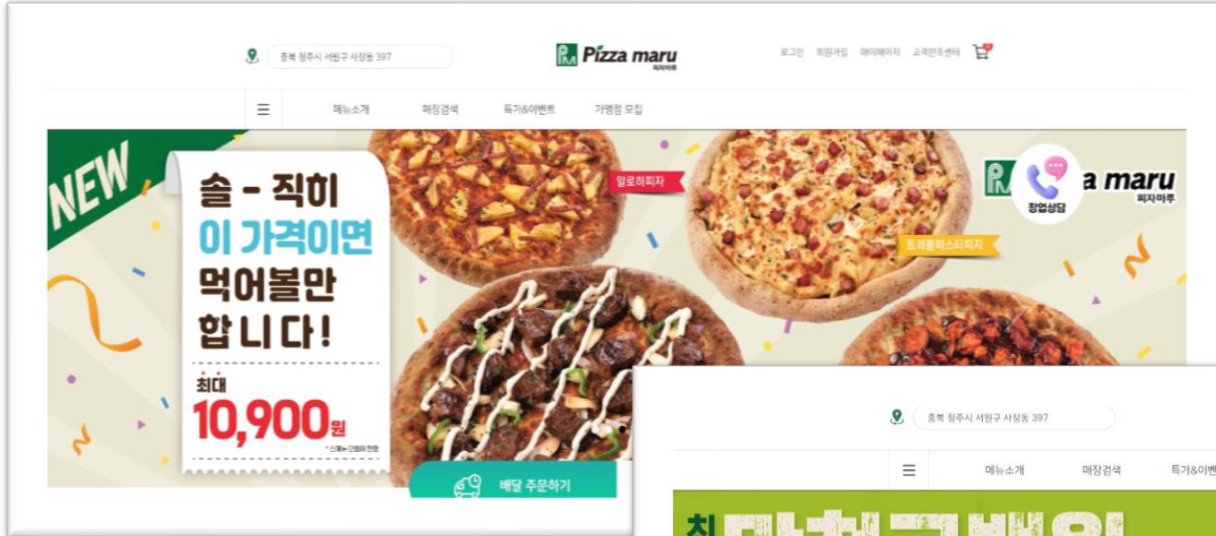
충북 청주시 서원구 사창동 397

Pizza maru 피자마루

로그인 회원가입 마이페이지 고객만족센터

메뉴소개 매장검색 특가&이벤트 가맹점 모집

NEW

솔 - 직히
이 가격이면
먹어볼만
합니다!

최대
10,900원
* 신메뉴 오리지널 기준

알로하피자

트러플파스타피자

Pizza maru 피자마루

창업상담

배달 주문하기

충북 청주시 서원구 사창동 397

메뉴소개 매장검색 특가&이벤

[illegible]